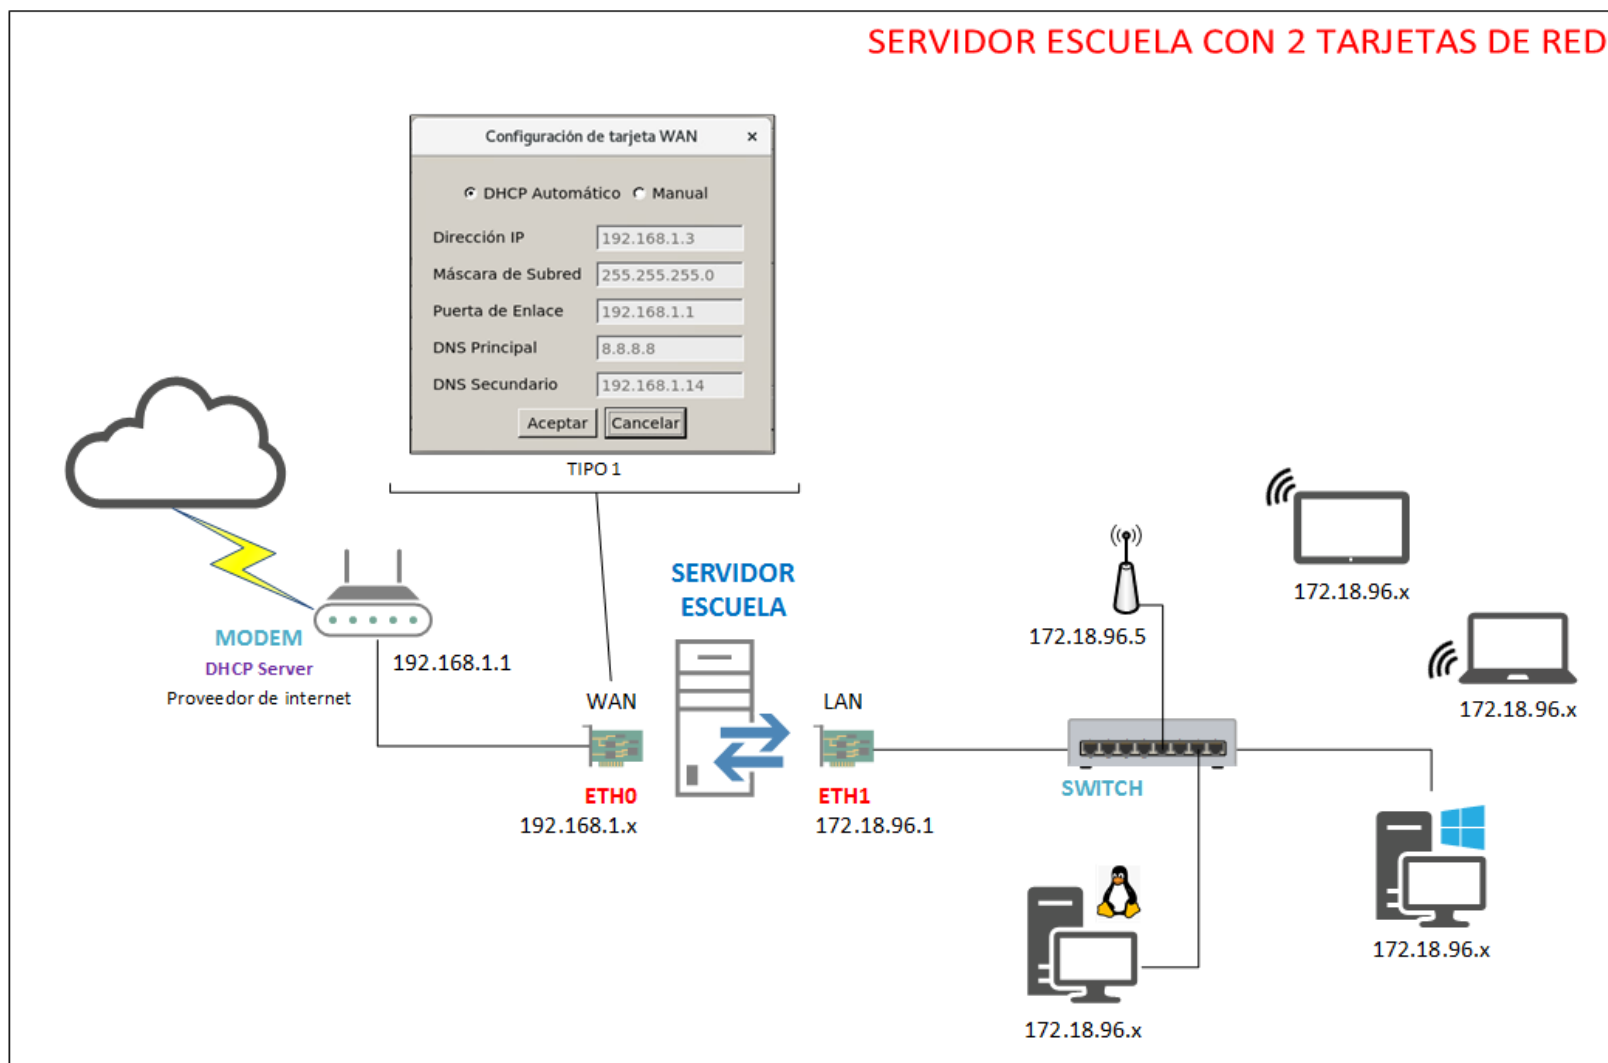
SERVIDOR ESCUELA CON 2 TARJETAS DE RED

Configuración de tarjeta WAN ×

DHCP Automático Manual

Dirección IP 192.168.1.3
Máscara de Subred 255.255.255.0
Puerta de Enlace 192.168.1.1
DNS Principal 8.8.8.8
DNS Secundario 192.168.1.14

Aceptar Cancelar

TIPO 1

MODEM
DHCP Server
Proveedor de internet

192.168.1.1

SERVIDOR ESCUELA

WAN
ETH0
192.168.1.x

LAN
ETH1
172.18.96.1

172.18.96.5

SWITCH

172.18.96.x

172.18.96.x

172.18.96.x

172.18.96.x